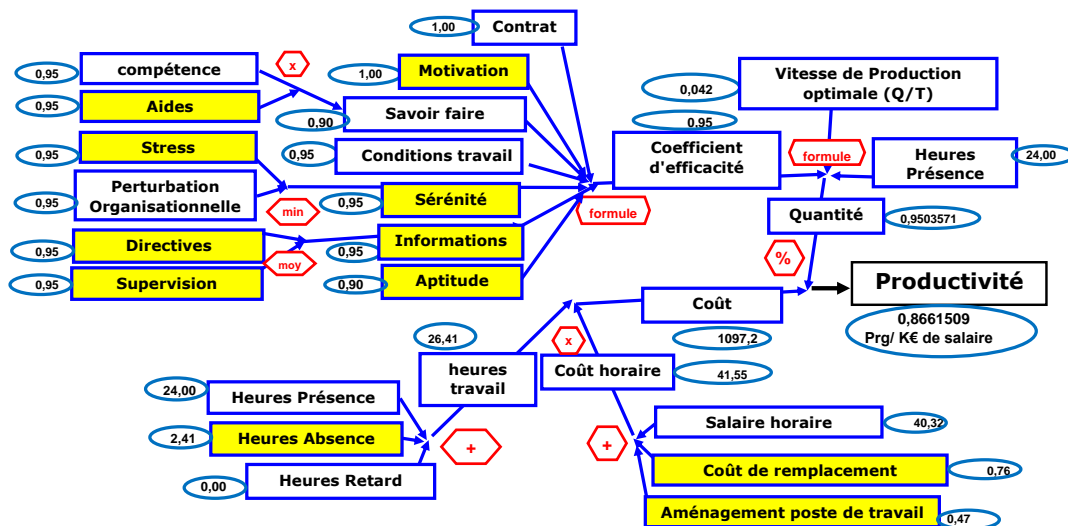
1,00 Contrat

0,95 compétence

x

1,00 Motivation

0,95 Aides

0,90 Savoir faire

0,042

Vitesse de Production optimale (Q/T)

0,95

0,95 Stress

0,95 Conditions travail

Coefficient d'efficacité

formule

Heures Présence 24,00

0,95 Perturbation Organisationnelle

min

0,95 Sérénité

formule

Quantité 0,9503571

0,95 Directives

moy

0,95 Informations

%

0,95 Supervision

0,90 Aptitude

Productivité

Coût

0,8661509 Prg/ K€ de salaire

26,41

1097,2

x

heures travail

Coût horaire 41,55

24,00 Heures Présence

2,41 Heures Absence

+

Salaire horaire 40,32

+

Coût de remplacement 0,76

0,00 Heures Retard

Aménagement poste de travail 0,47